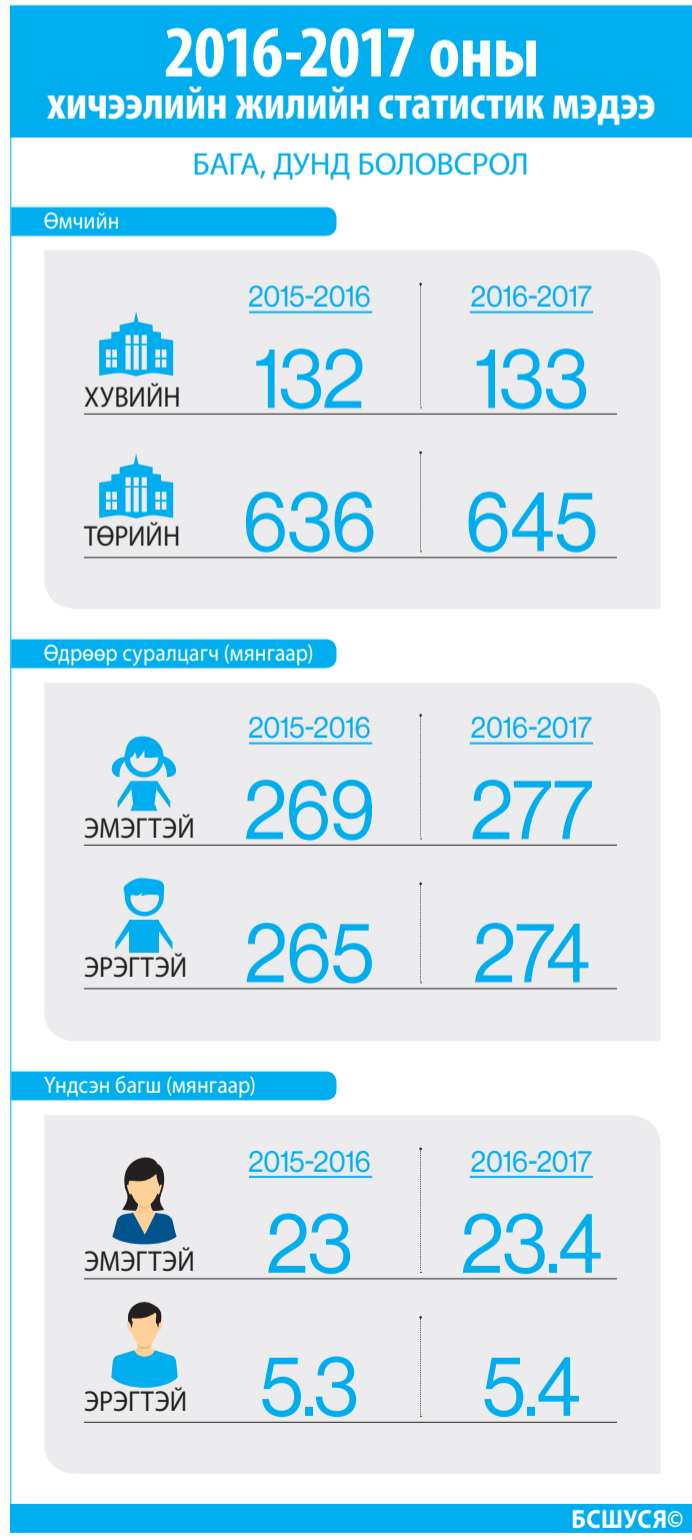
2016-2017 оны
ХИЧЭЭЛИЙН ЖИЛИЙН СТАТИСТИК МЭДЭЭ

БАГА, ДУНД БОЛОВСРОЛ

Өмчийн

| | 2015-2016 | 2016-2017 |
|---|---|---|
| ХУВИЙН | 132 | 133 |
| ТӨРИЙН | 636 | 645 |

Өдрөөр суралцагч (мянгаар)

| | 2015-2016 | 2016-2017 |
|---|---|---|
| ЭМЭГТЭЙ | 269 | 277 |
| ЭРЭГТЭЙ | 265 | 274 |

Үндсэн багш (мянгаар)

| | 2015-2016 | 2016-2017 |
|---|---|---|
| ЭМЭГТЭЙ | 23 | 23.4 |
| ЭРЭГТЭЙ | 5.3 | 5.4 |

БСШУСЯ©